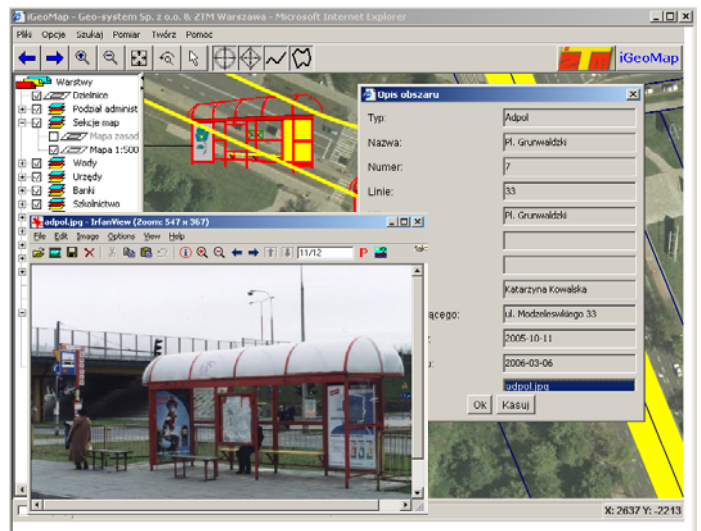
iGeoMap - Geo-system Sp. z o.o. & ZTM Warszawa - Microsoft Internet Explorer

Pliki Opcje Szukaj Pomiar Twórz Pomoc

iGeoMap

Warstwy
Dzielnice
Podział administ
Sekcje map
Mapa zasad
Mapa 1:500
Wody
Urzędy
Banki
Szkolnictwo

Opis obszaru

| | |
|---|---|
| Typ: | Adpol |
| Nazwa: | Pl. Grunwaldzki |
| Numer: | 7 |
| Linie: | 33 |
| | Pl. Grunwaldzki |
| | |
| | |
| | Katarzyna Kowalska |
| ącego: | ul. Modzelewskiego 33 |
| | 2005-10-11 |
| | 2006-03-06 |
| | adpol.jpg |

Ok Kasuj

adpol.jpg - IrfanView (Zoom: 547 x 367)

File Edit Image Options View Help

11/12

X: 2637 Y: -2213